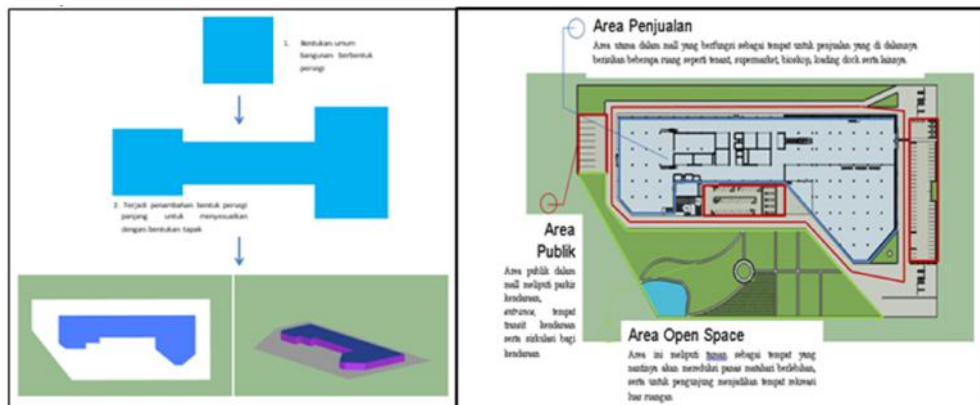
1. Bentukan umum bangunan berbentuk persegi

2. Terjadi penambahan bentuk persegi panjang untuk menyesuaikan dengan bentukan tapak

Area Penjualan

Area utama dalam mall yang berfungsi sebagai tempat untuk penjualan yang di dalamnya berisikan beberapa ruang seperti tenant, supermarket, bioskop, loading dock serta lainnya.

Area Publik

Area publik dalam mall meliputi parkir kendaraan, entrance, tempat transit kendaraan serta sirkulasi bagi kendaraan

Area Open Space

Area ini meliputi taman sebagai tempat yang nantinya akan mereduksi panas matahari berlebihan, serta untuk pengunjung menjadikan tempat rekreasi luar ruangan